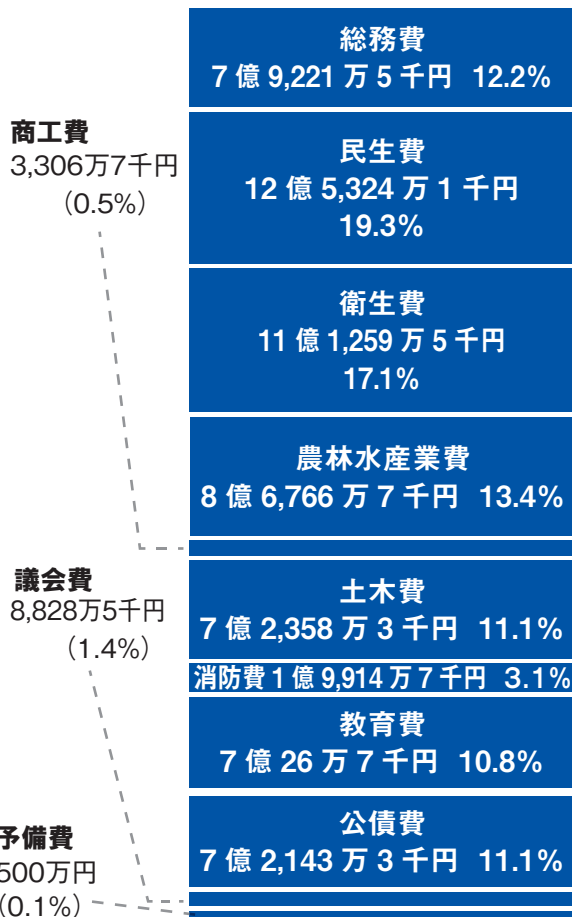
総務費
7 億 9,221 万 5 千円 12.2%

商工費
3,306万7千円
(0.5%)

民生費
12 億 5,324 万 1 千円
19.3%

衛生費
11 億 1,259 万 5 千円
17.1%

農林水産業費
8 億 6,766 万 7 千円 13.4%

議会費
8,828万5千円
(1.4%)

土木費
7 億 2,358 万 3 千円 11.1%

消防費 1 億 9,914 万 7 千円 3.1%

教育費
7 億 26 万 7 千円 10.8%

予備費
500万円
(0.1%)

公債費
7 億 2,143 万 3 千円 11.1%